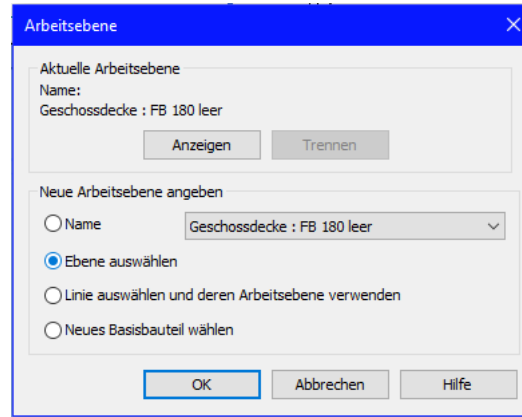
Arbeitsebene

Aktuelle Arbeitsebene
Name:
Geschossdecke : FB 180 leer

Anzeigen
Trennen

Neue Arbeitsebene angeben
Name
Geschossdecke : FB 180 leer
Ebene auswählen
Linie auswählen und deren Arbeitsebene verwenden
Neues Basisbauteil wählen

OK
Abbrechen
Hilfe